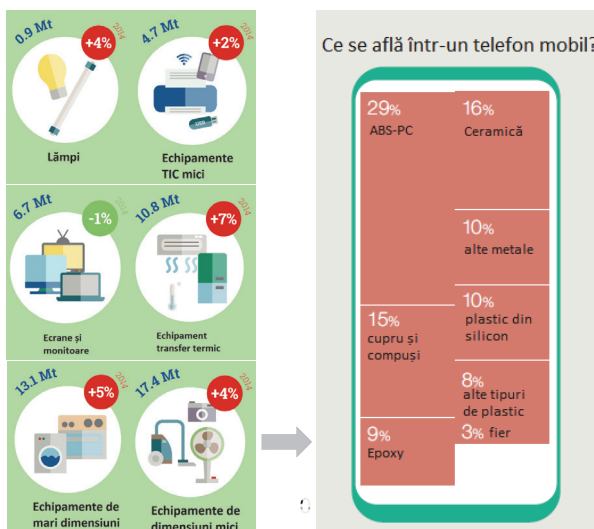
0.9 Mt
+4%
2014
Lămpi

4.7 Mt
+2%
2014
Echipamente TIC mici

6.7 Mt
-1%
2014
Ecrane și monitoare

10.8 Mt
+7%
2014
Echipament transfer termic

13.1 Mt
+5%
2014
Echipamente de mari dimensiuni

17.4 Mt
+4%
2014
Echipamente de dimensiuni mici

Ce se află într-un telefon mobil?

29%
ABS-PC

16%
Ceramică

10%
alte metale

10%
plastic din silicon

15%
cupru și compuși

8%
alte tipuri de plastic

3% fier

9%
Epoxy